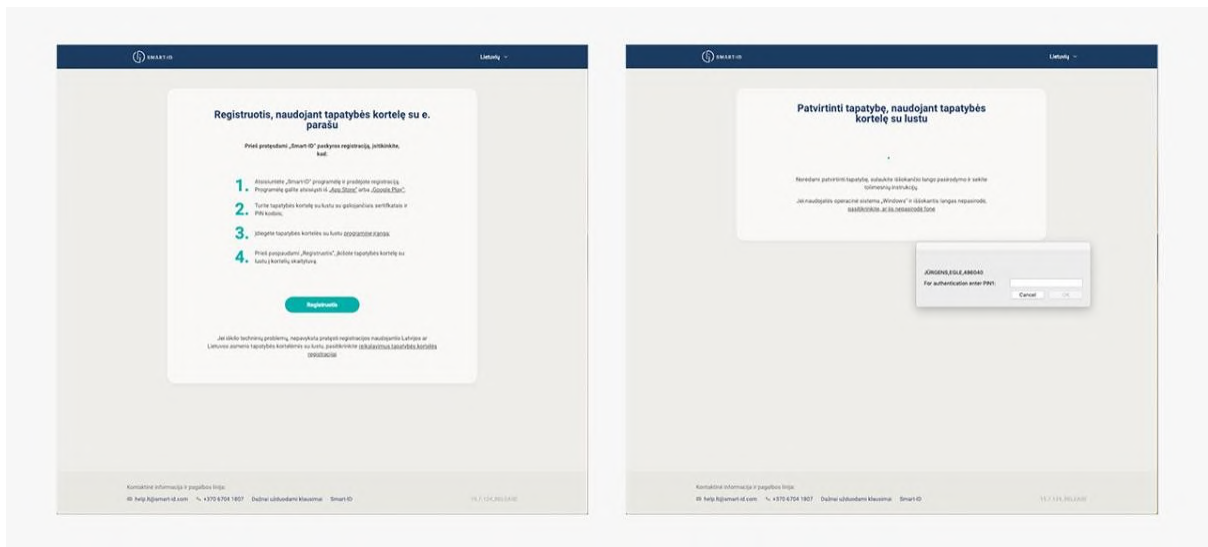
SMART-ID

Lietuvių

Registruotis, naudojant tapatybės kortelę su e. parašu

Prieš pradėdami „Smart-ID" paskyros registraciją, įsitikinkite, kad:

1. Atsisiuntėte „Smart-ID" programėlę ir pradėjote registraciją. Programėlę galite atsisiųsti iš „App Store" arba „Google Play".

2. Turite tapatybės kortelę su lustu su galiojančiais sertifikatais ir PIN kodais;

3. Įdiegėte tapatybės kortelės su lustu programinę įrangą.

4. Prieš paspausdami „Registruotis", įkiškite tapatybės kortelę su lustu į kortelių skaitytuvą.

Registruotis

Jei kiltų techninių problemų, nepavyktų pradėti registracijos naudojantis Latvijos ar Lietuvos asmens tapatybės kortelėmis su lustu, pasitikrinkite reikalavimus tapatybės kortelės registracijai

Kontaktinė informacija ir pagalbos linija:
help.lt@smart-id.com +370 6704 1807 Dažnai užduodami klausimai Smart-ID

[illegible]

SMART-ID

Lietuvių

Patvirtinti tapatybę, naudojant tapatybės kortelę su lustu

Norėdami patvirtinti tapatybę, sulaukite iššokančio lango pasirodymo ir sekite tolimesnių instrukcijų.

Jei naudojate operacinę sistemą „Windows" ir iššokantis langas nepasirodė, pasitikrinkite, ar jis nepasirodė fone

JÜRGENS,EGLE,486040
For authentication enter PIN1:
Cancel OK

Kontaktinė informacija ir pagalbos linija:
help.lt@smart-id.com +370 6704 1807 Dažnai užduodami klausimai Smart-ID

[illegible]